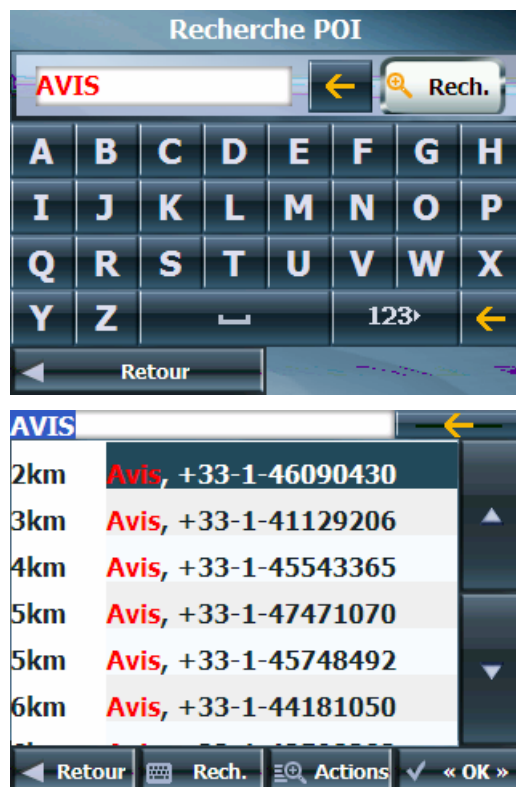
Recherche POI

AVIS

Rech.

A B C D E F G H
I J K L M N O P
Q R S T U V W X
Y Z 123

Retour

AVIS

2km Avis, +33-1-46090430
3km Avis, +33-1-41129206
4km Avis, +33-1-45543365
5km Avis, +33-1-47471070
5km Avis, +33-1-45748492
6km Avis, +33-1-44181050
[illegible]

Retour Rech. Actions « OK »